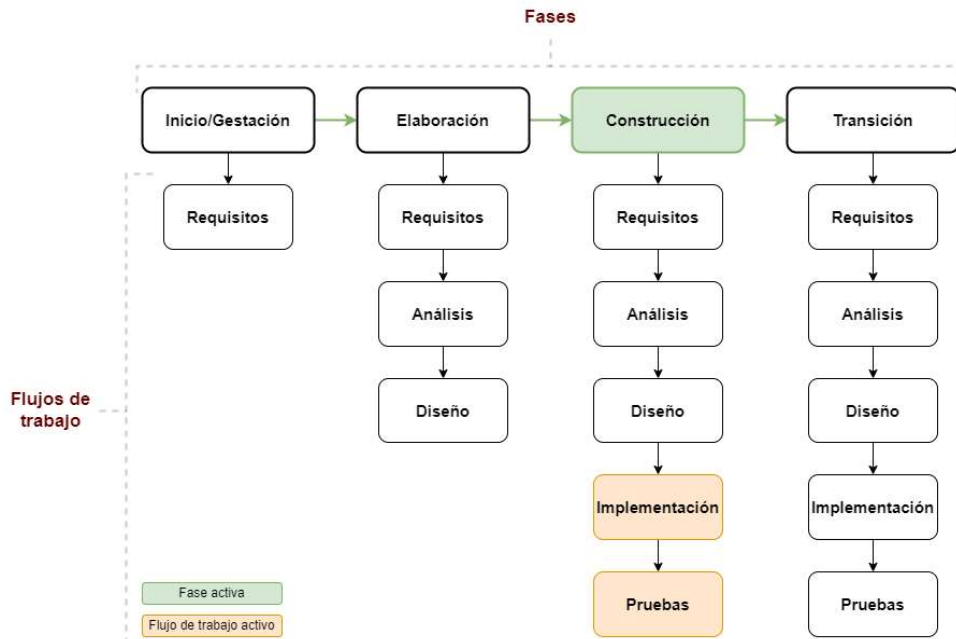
Fases

Inicio/Gestación

Elaboración

Construcción

Transición

Requisitos

Requisitos

Análisis

Diseño

Requisitos

Análisis

Diseño

Implementación

Pruebas

Requisitos

Análisis

Diseño

Implementación

Pruebas

Flujos de trabajo

Fase activa

Flujo de trabajo activo